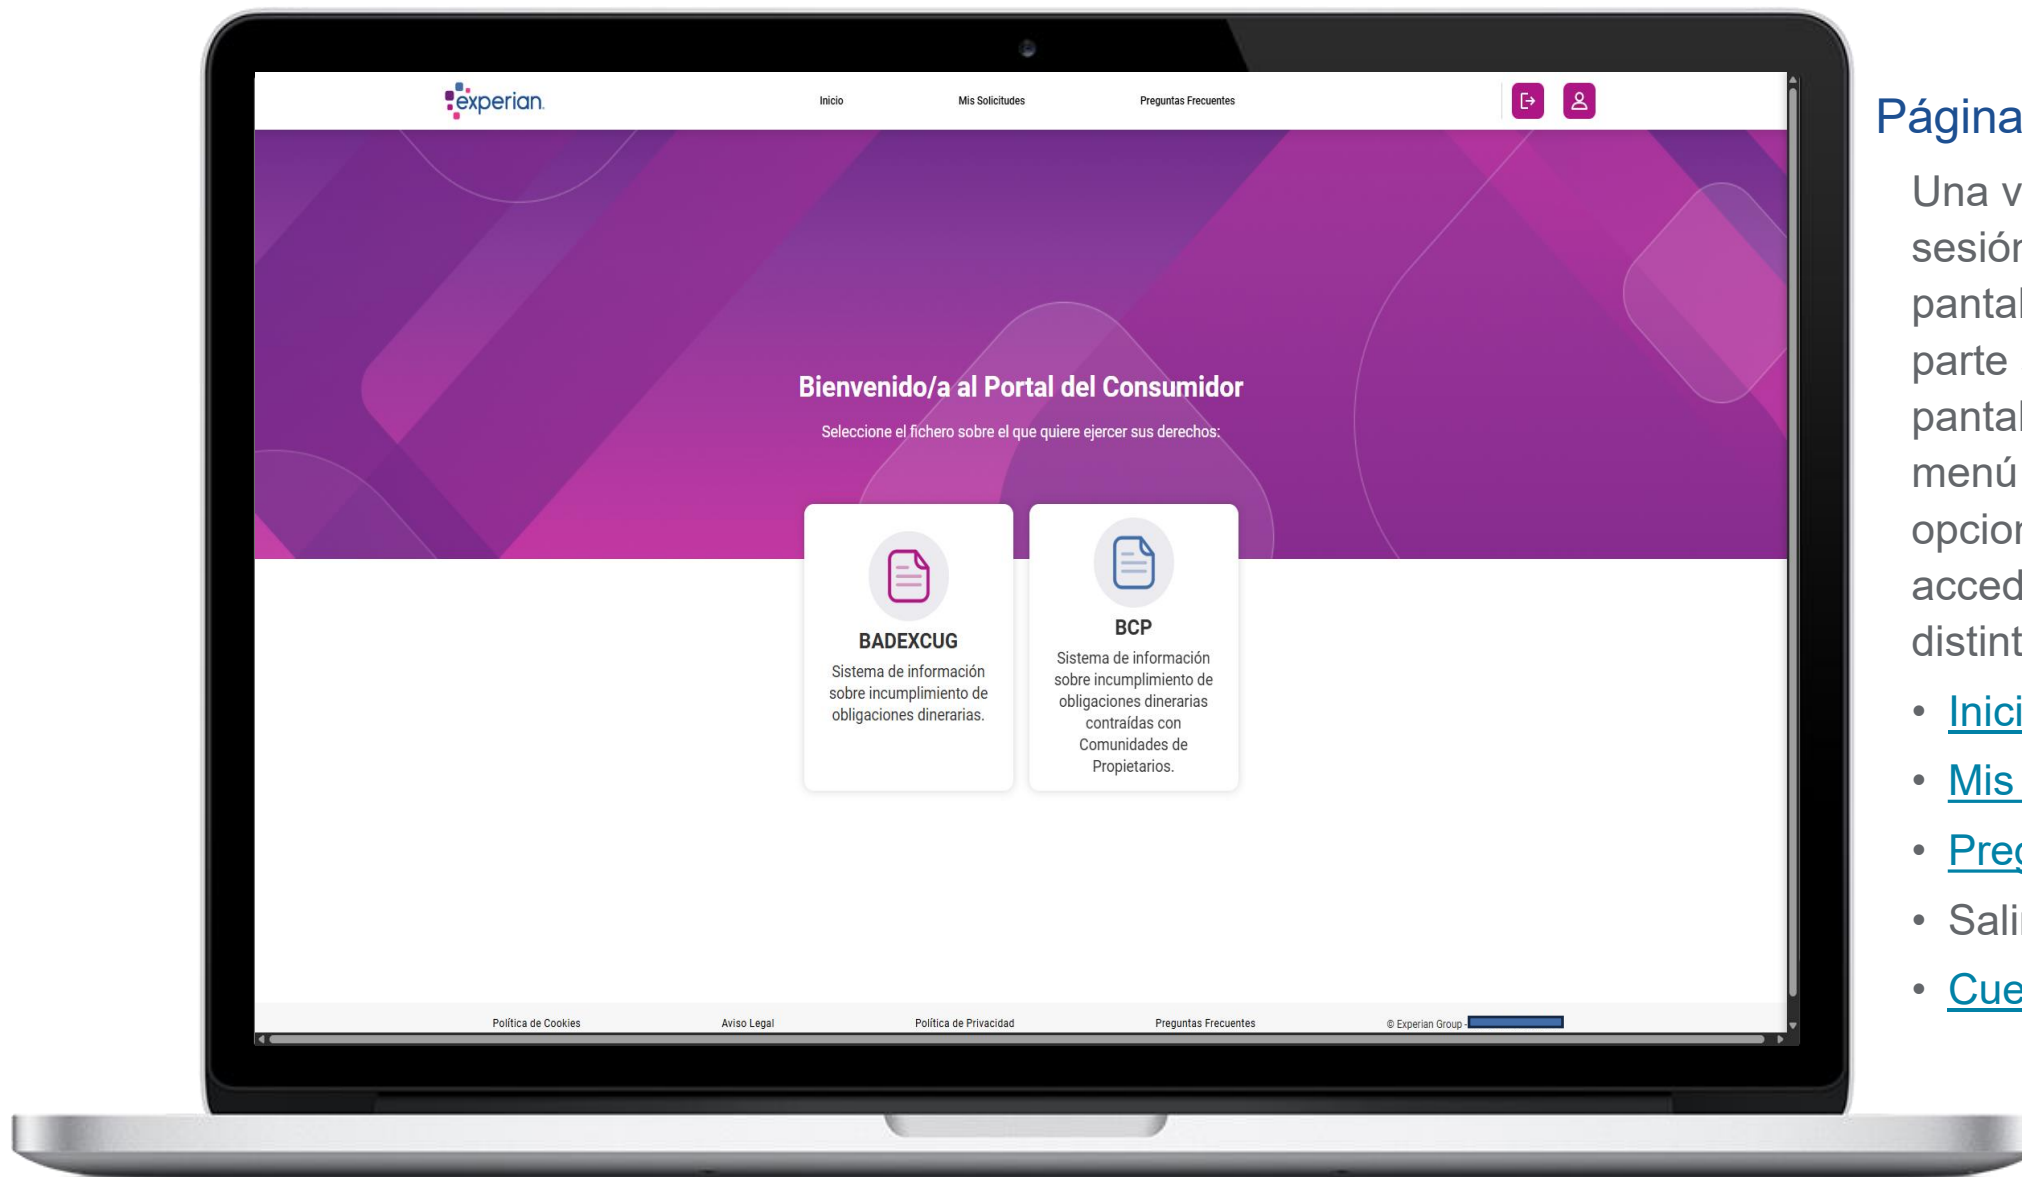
experian.

Inicio Mis Solicitudes Preguntas Frecuentes

Bienvenido/a al Portal del Consumidor

Seleccione el fichero sobre el que quiere ejercer sus derechos:

BADEXCUG
Sistema de información sobre incumplimiento de obligaciones dinerarias.

BCP
Sistema de información sobre incumplimiento de obligaciones dinerarias contraídas con Comunidades de Propietarios.

Política de Cookies Aviso Legal Política de Privacidad Preguntas Frecuentes © Experian Group -

Página

Una v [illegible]
sesiór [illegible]
pantal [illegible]
parte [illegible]
pantal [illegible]
menú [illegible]
opcior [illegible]
acced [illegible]
distint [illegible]

• Inici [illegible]
• Mis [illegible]
• Pre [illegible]
• Sali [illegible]
• Cue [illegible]